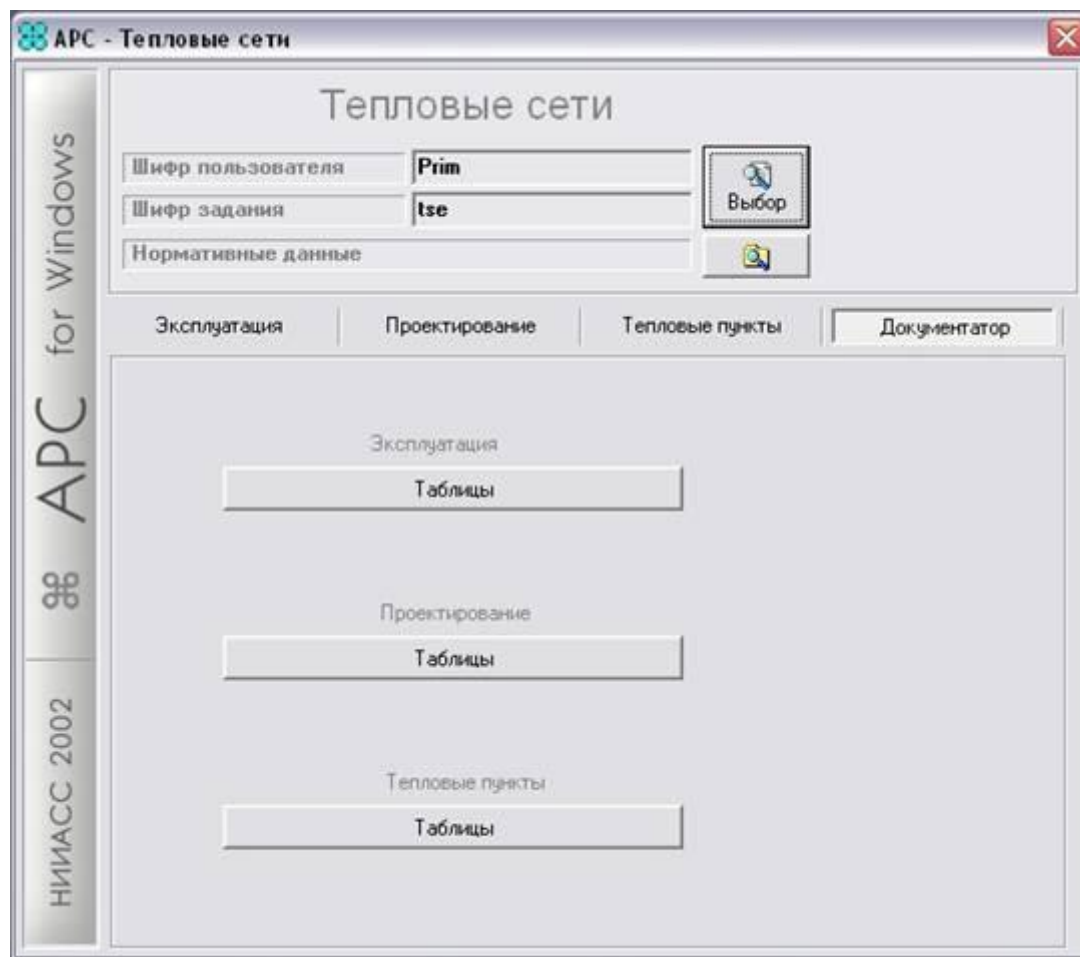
АРС - Тепловые сети

АРС for Windows

НИИАСС 2002

Тепловые сети

Шифр пользователя | Prim

Шифр задания | tse

Выбор

Нормативные данные

Эксплуатация | Проектирование | Тепловые пункты | Документатор

Эксплуатация

Таблицы

Проектирование

Таблицы

Тепловые пункты

Таблицы